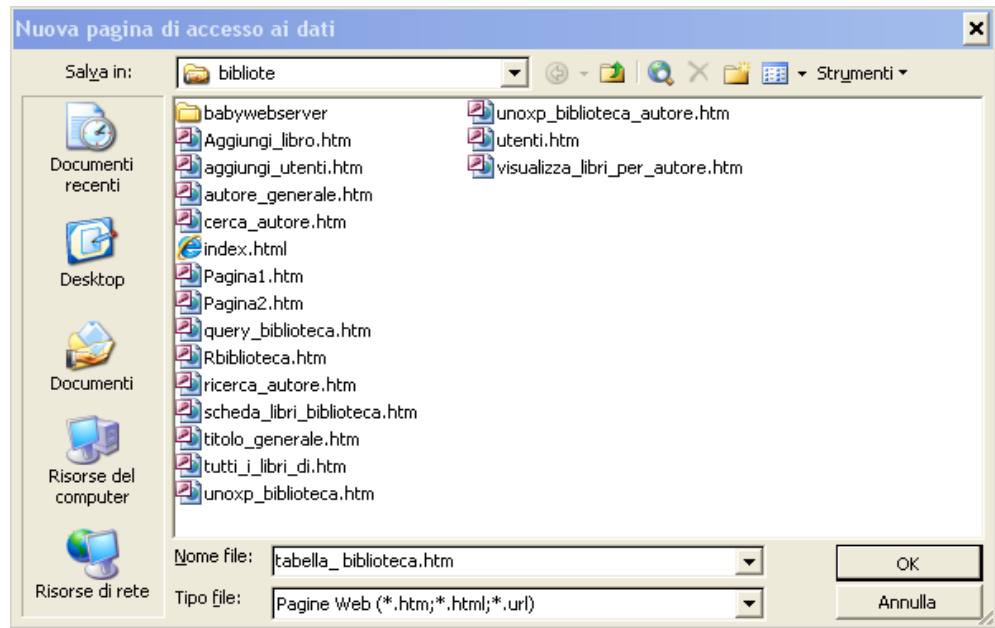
Nuova pagina di accesso ai dati

Salva in: bibliote

Strumenti

Documenti recenti

Desktop

Documenti

Risorse del computer

Risorse di rete

babywebserver
Aggiungi_libro.htm
aggiungi_utenti.htm
autore_generale.htm
cerca_autore.htm
index.html
Pagina1.htm
Pagina2.htm
query_biblioteca.htm
Rbiblioteca.htm
ricerca_autore.htm
scheda_libri_biblioteca.htm
titolo_generale.htm
tutti_i_libri_di.htm
unoxp_biblioteca.htm

unoxp_biblioteca_autore.htm
utenti.htm
visualizza_libri_per_autore.htm

Nome file: tabella_ biblioteca.htm

Tipo file: Pagine Web (*.htm;*.html;*.url)

OK

Annulla